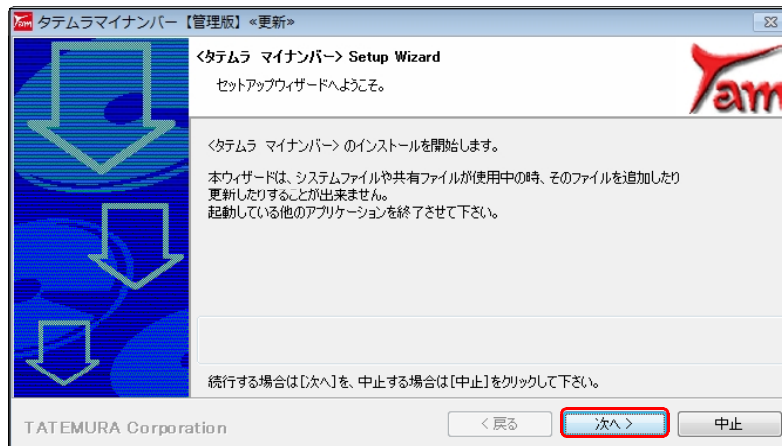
タテムラマイナンバー【管理版】«更新»

<タテムラ マイナンバー> Setup Wizard

セットアップウィザードへようこそ。

<タテムラ マイナンバー> のインストールを開始します。

本ウィザードは、システムファイルや共有ファイルが使用中の時、そのファイルを追加したり更新したりすることが出来ません。
起動している他のアプリケーションを終了させて下さい。

続行する場合は[次へ]を、中止する場合は[中止]をクリックして下さい。

TATEMURA Corporation

< 戻る

次へ >

中止